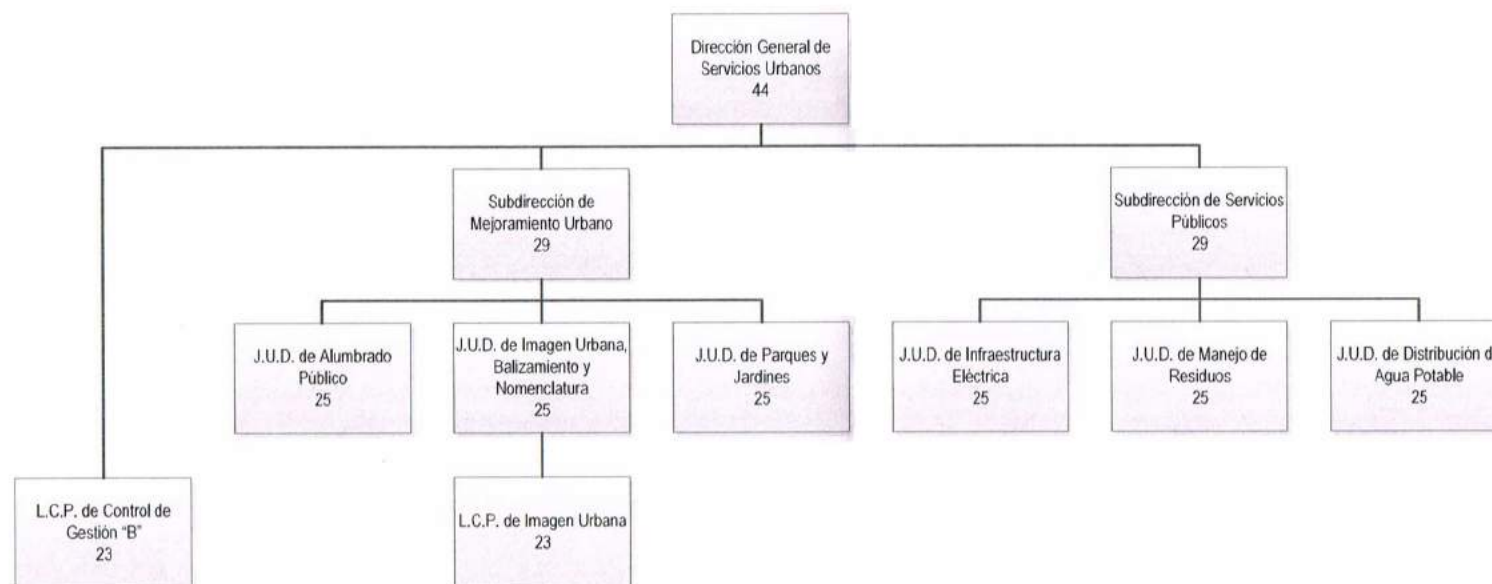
Dirección General de Servicios Urbanos
44

Subdirección de Mejoramiento Urbano
29

Subdirección de Servicios Públicos
29

J.U.D. de Alumbrado Público
25

J.U.D. de Imagen Urbana, Balizamiento y Nomenclatura
25

J.U.D. de Parques y Jardines
25

J.U.D. de Infraestructura Eléctrica
25

J.U.D. de Manejo de Residuos
25

J.U.D. de Distribución d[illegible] Agua Potable
25

L.C.P. de Control de Gestión "B"
23

L.C.P. de Imagen Urbana
23